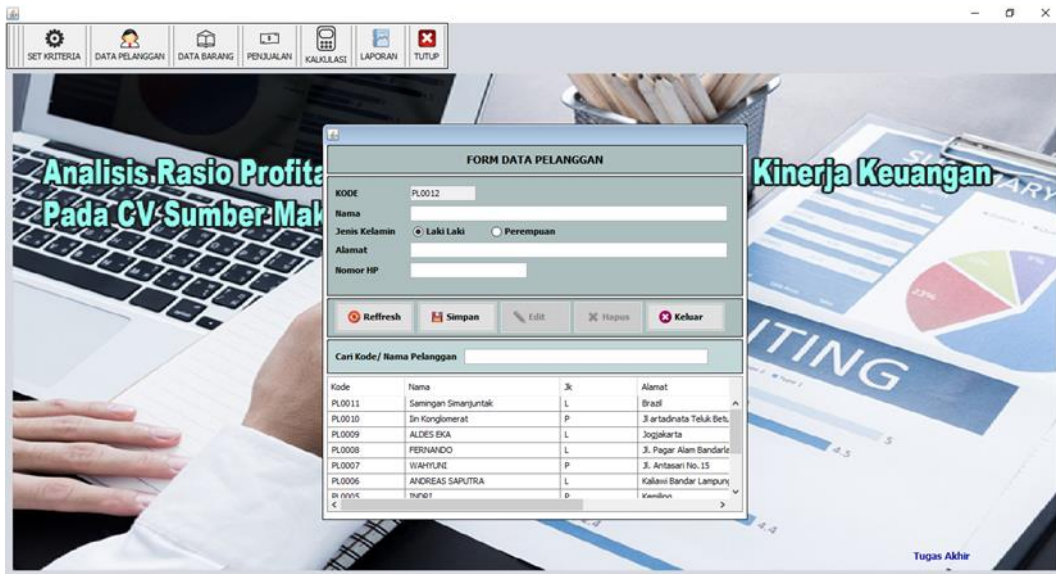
SET KRITERIA DATA PELANGGAN DATA BARANG PENJUALAN KALKULASI LAPORAN TUTUP

Analisis Rasio Profita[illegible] Kinerja Keuangan
Pada CV Sumber Mak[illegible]

FORM DATA PELANGGAN

KODE PL0012
Nama
Jenis Kelamin Laki Laki Perempuan
Alamat
Nomor HP

Reffresh Simpan Edit Hapus Keluar

Cari Kode/ Nama Pelanggan

| Kode | Nama | Jk | Alamat |
|---|---|---|---|
| PL0011 | Samingan Simanjuntak | L | Brazil |
| PL0010 | Iin Konglomerat | P | Jl artadinata Teluk Betu |
| PL0009 | ALDES EKA | L | Jogjakarta |
| PL0008 | FERNANDO | L | Jl. Pagar Alam Bandarla |
| PL0007 | WAHYUNI | P | Jl. Antasari No. 15 |
| PL0006 | ANDREAS SAPUTRA | L | Kaliawi Bandar Lampung |
| PL0005 | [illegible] | P | Kemiling |

ITING

Tugas Akhir